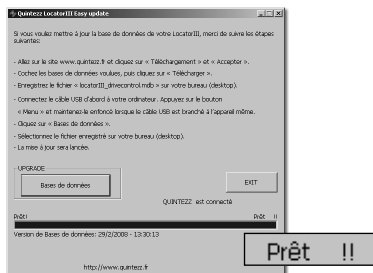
Quintezz LocatorIII Easy update

Si vous voulez mettre à jour la base de données de votre LocatorIII, merci de suivre les étapes suivantes:

- Allez sur le site www.quintezz.fr et cliquez sur « Téléchargement » et « Accepter ».

- Cochez les bases de données voulues, puis cliquez sur « Télécharger ».

- Enregistrez le fichier « locatorIII_drivecontrol.mdb » sur votre bureau (desktop).

- Connectez le câble USB d'abord à votre ordinateur. Appuyez sur le bouton « Menu » et maintenez-le enfoncé lorsque le câble USB est branché à l'appareil même.

- Cliquez sur « Bases de données ».

- Sélectionnez le fichier enregistré sur votre bureau (desktop).

- La mise à jour sera lancée.

UPGRADE

Bases de données

EXIT

QUINTEZZ est connecté

Prêt

Prêt !!

Version de Bases de données: 29/2/2008 - 13:30:13

http://www.quintezz.fr

Prêt !!